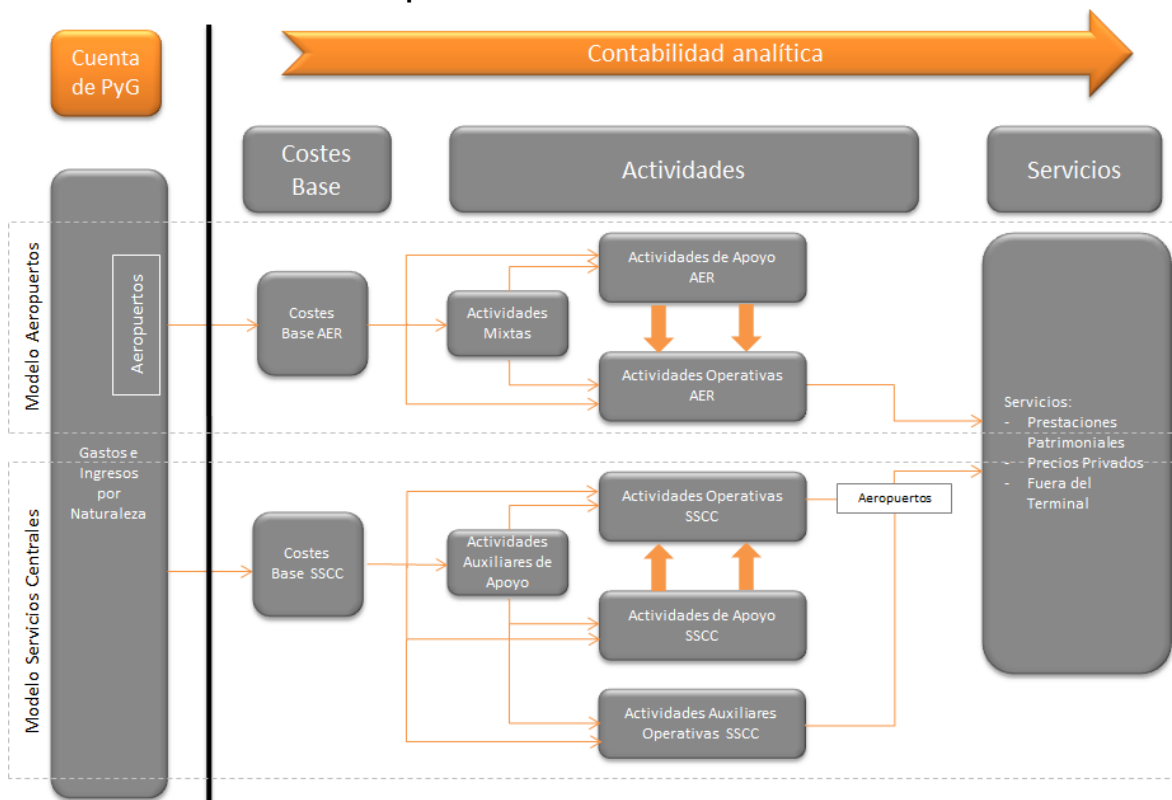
Cuenta de PyG

Contabilidad analítica

Costes Base

Actividades

Servicios

Modelo Aeropuertos

Aeropuertos

Costes Base AER

Actividades Mixtas

Actividades de Apoyo AER

Actividades Operativas AER

Gastos e Ingresos por Naturaleza

Modelo Servicios Centrales

Costes Base SSCC

Actividades Auxiliares de Apoyo

Actividades Operativas SSCC

Aeropuertos

Actividades de Apoyo SSCC

Actividades Auxiliares Operativas SSCC

Servicios:
- Prestaciones Patrimoniales
- Precios Privados
- Fuera del Terminal